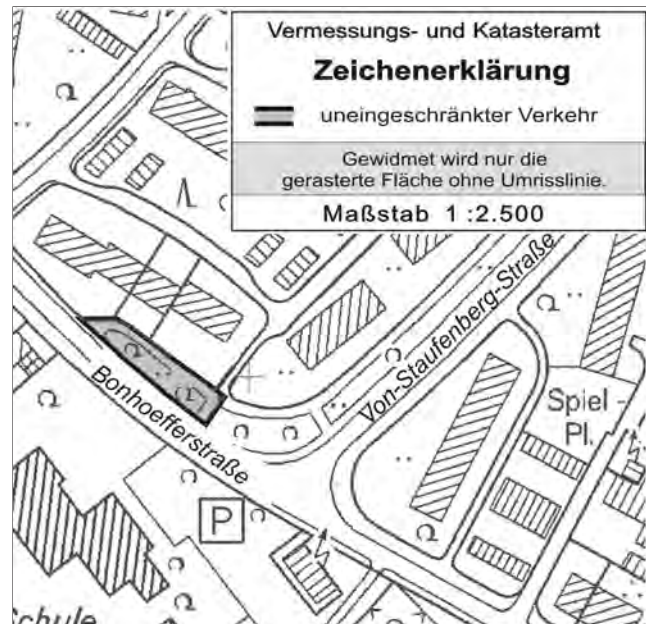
Vermessungs- und Katasteramt

Zeichenerklärung

uneingeschränkter Verkehr

Gewidmet wird nur die gerasterte Fläche ohne Umrisslinie.

Maßstab 1 :2.500

Von-Staufenberg-Straße

Bonhoefferstraße

Spiel - Pl.

P

Schule